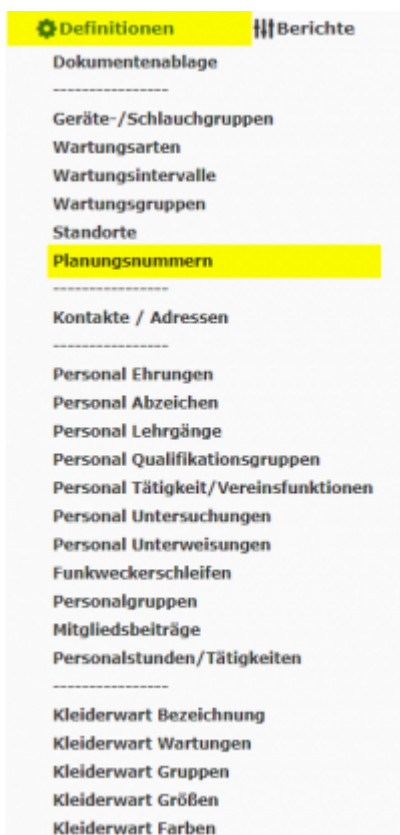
Definitionen Berichte

Dokumentenablage
----------------
Geräte-/Schlauchgruppen
Wartungsarten
Wartungsintervalle
Wartungsgruppen
Standorte
Planungsnummern
----------------
Kontakte / Adressen
----------------
Personal Ehrungen
Personal Abzeichen
Personal Lehrgänge
Personal Qualifikationsgruppen
Personal Tätigkeit/Vereinsfunktionen
Personal Untersuchungen
Personal Unterweisungen
Funkweckerschleifen
Personalgruppen
Mitgliedsbeiträge
Personalstunden/Tätigkeiten
----------------
Kleiderwart Bezeichnung
Kleiderwart Wartungen
Kleiderwart Gruppen
Kleiderwart Größen
Kleiderwart Farben